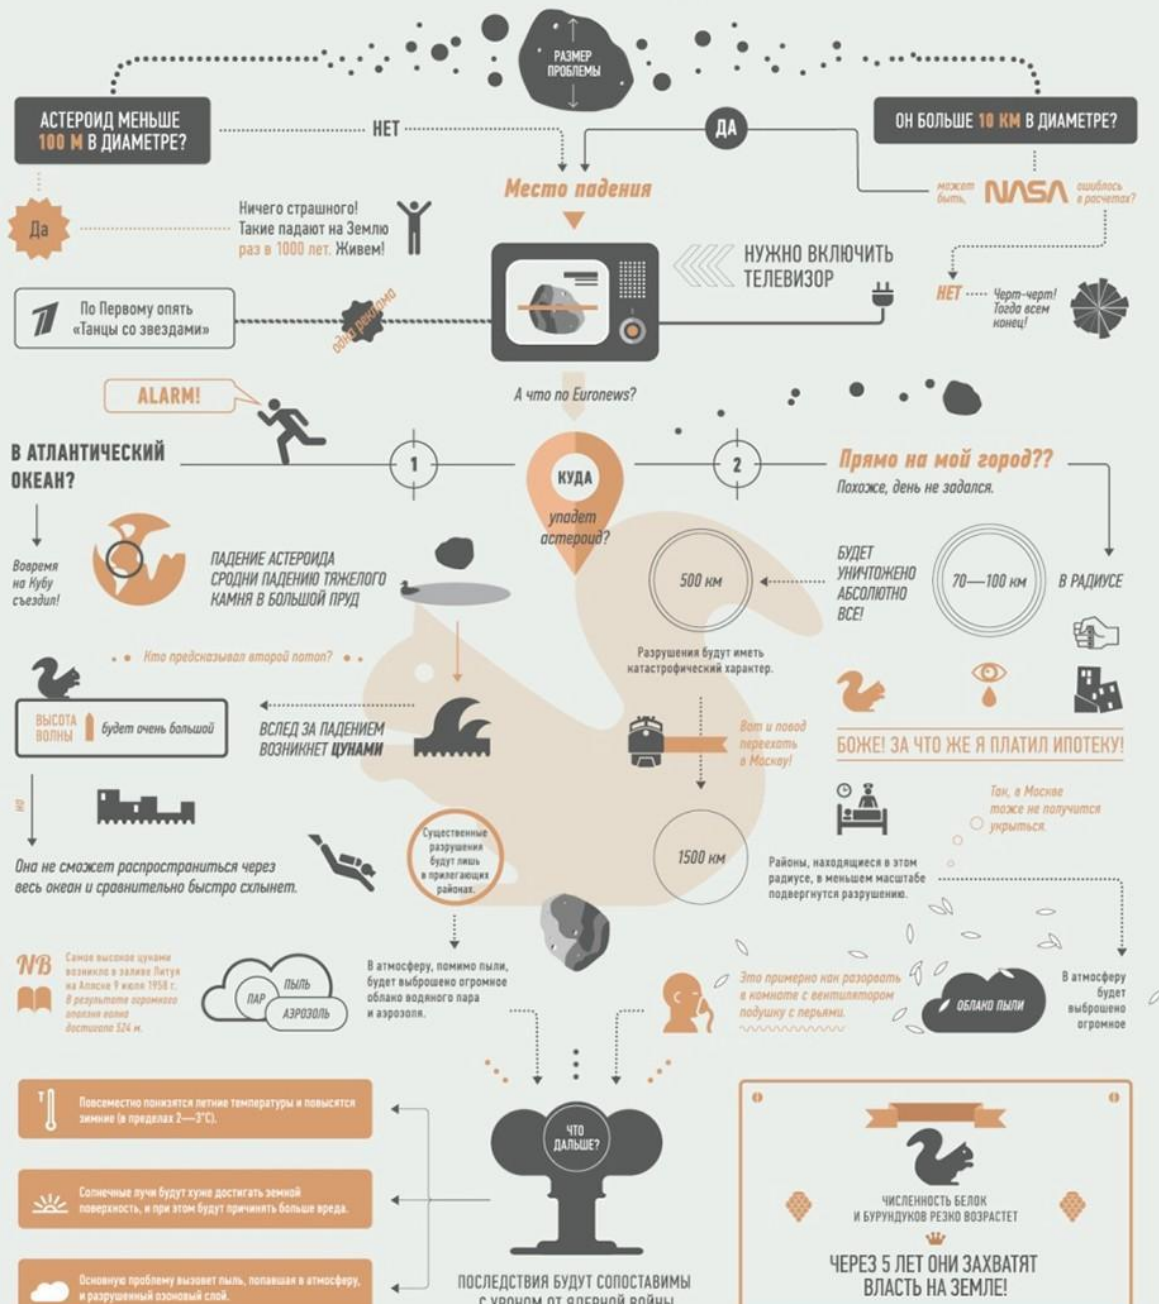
РАЗМЕР ПРОБЛЕМЫ

АСТЕРОИД МЕНЬШЕ 100 М В ДИАМЕТРЕ?

НЕТ

ДА

ОН БОЛЬШЕ 10 КМ В ДИАМЕТРЕ?

Место падения

может быть, NASA ошиблось в расчетах?

Да

Ничего страшного! Такие падают на Землю раз в 1000 лет. Живем!

НУЖНО ВКЛЮЧИТЬ ТЕЛЕВИЗОР

НЕТ Черт-черт! Тогда всем конец!

По Первому опять «Танцы со звездами»

одна реклама

ALARM!

А что по Euronews?

В АТЛАНТИЧЕСКИЙ ОКЕАН?

1

КУДА упадет астероид?

2

Прямо на мой город??

Похоже, день не задался.

Вовремя на Кубу съездил!

ПАДЕНИЕ АСТЕРОИДА СРОДНИ ПАДЕНИЮ ТЯЖЕЛОГО КАМНЯ В БОЛЬШОЙ ПРУД

500 км

БУДЕТ УНИЧТОЖЕНО АБСОЛЮТНО ВСЕ!

70—100 км

В РАДИУСЕ

Кто предсказывал второй потоп?

Разрушения будут иметь катастрофический характер.

ВЫСОТА ВОЛНЫ будет очень большой

ВСЛЕД ЗА ПАДЕНИЕМ ВОЗНИКНЕТ ЦУНАМИ

Вот и повод переехать в Москву!

БОЖЕ! ЗА ЧТО ЖЕ Я ПЛАТИЛ ИПОТЕКУ!

НО

Так, в Москве тоже не получится укрыться.

Она не сможет распространиться через весь океан и сравнительно быстро схлынет.

Существенные разрушения будут лишь в прилегающих районах.

1500 км

Районы, находящиеся в этом радиусе, в меньшем масштабе подвергнутся разрушению.

NB Самое высокое цунами возникло в заливе Литуя на Аляске 9 июля 1958 г. В результате огромного оползня волна достигала 524 м.

ПАР ПЫЛЬ АЭРОЗОЛЬ

В атмосферу, помимо пыли, будет выброшено огромное облако водяного пара и аэрозоля.

Это примерно как разорвать в комнате с вентилятором подушку с перьями.

ОБЛАКО ПЫЛИ

В атмосферу будет выброшено огромное

Повсеместно понизятся летние температуры и повысятся зимние (в пределах 2—3°С).

ЧТО ДАЛЬШЕ?

Солнечные лучи будут хуже достигать земной поверхность, и при этом будут причинять больше вреда.

ЧИСЛЕННОСТЬ БЕЛОК И БУРУНДУКОВ РЕЗКО ВОЗРАСТЕТ

Основную проблему вызовет пыль, попавшая в атмосферу, и разрушенный озоновый слой.

ПОСЛЕДСТВИЯ БУДУТ СОПОСТАВИМЫ С УРОНОМ ОТ ЯДЕРНОЙ ВОЙНЫ

ЧЕРЕЗ 5 ЛЕТ ОНИ ЗАХВАТЯТ ВЛАСТЬ НА ЗЕМЛЕ!